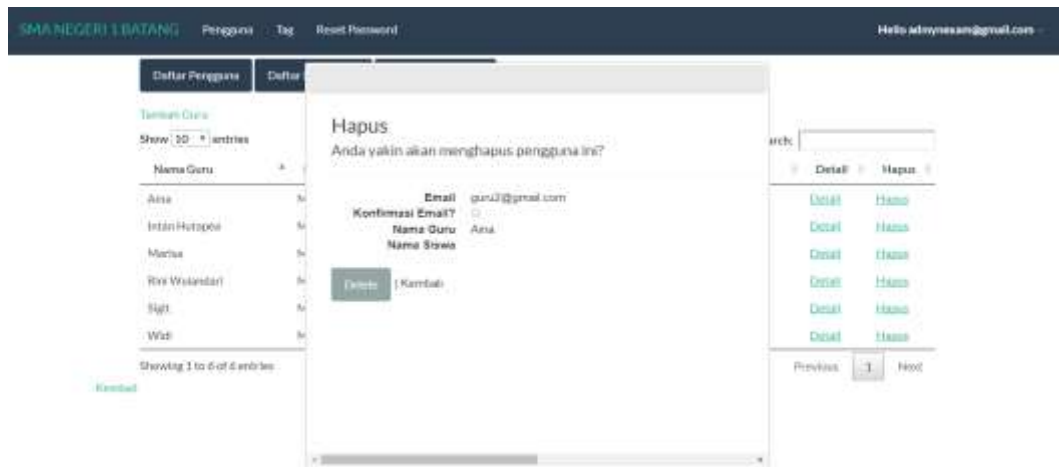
SMA NEGERI 1 BATANG Pengguna Tag Reset Password Hello admynesam@gmail.com

Daftar Pengguna Daftar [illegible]

Tambah Guru

Show 10 entries

Search:

| Nama Guru | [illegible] | Detail | Hapus |
|---|---|---|---|
| Aina | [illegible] | Detail | Hapus |
| Intan Hutapea | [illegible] | Detail | Hapus |
| Marisa | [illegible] | Detail | Hapus |
| Rini Wulandari | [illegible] | Detail | Hapus |
| Sigit | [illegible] | Detail | Hapus |
| Widi | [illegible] | Detail | Hapus |

Showing 1 to 6 of 6 entries

Previous 1 Next

Kembali

Hapus

Anda yakin akan menghapus pengguna ini?

Email guru3@gmail.com
Konfirmasi Email?
Nama Guru Aina
Nama Siswa

Delete | Kembali